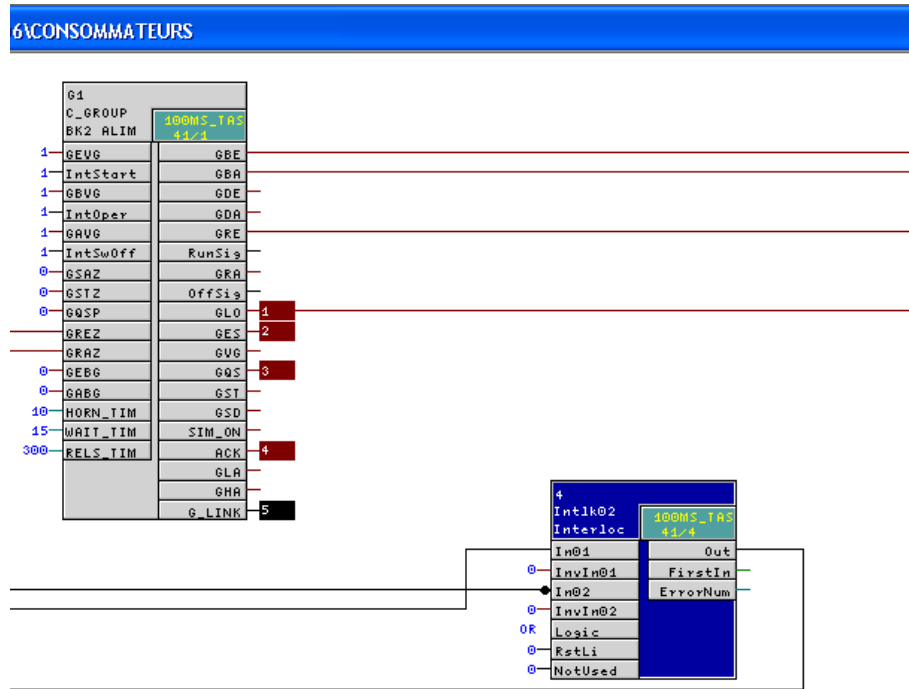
6\CONSOMMATEURS

G1
C_GROUP
BK2 ALIM

100MS_TAS
41/1

1 GEVG
1 IntStart
1 GBVG
1 IntOper
1 GAVG
1 IntSwOff
0 GSAZ
0 GSTZ
0 GQSP
GREZ
GRAZ
0 GEBG
0 GABG
10 HORN_TIM
15 WAIT_TIM
300 RELS_TIM

GBE
GBA
GDE
GDA
GRE
RunSig
GRA
OffSig
GLO 1
GES 2
GVG
GQS 3
GST
GSD
SIM_ON
ACK 4
GLA
GHA
G_LINK 5

4
Intlk02
Interloc

100MS_TAS
41/4

In01
0 InvIn01
In02
0 InvIn02
OR Logic
0 RstLi
0 NotUsed

Out
FirstIn
ErrorNum